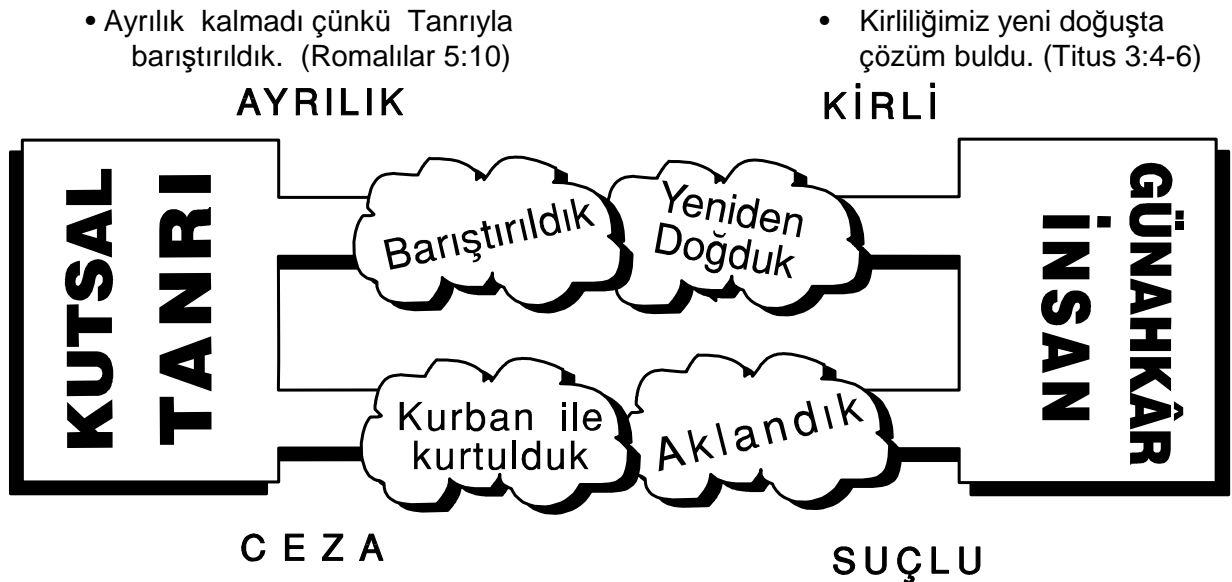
• Ayrılık kalmadı çünkü Tanrıyla barıştırıldık. (Romalılar 5:10)

• Kirliliğimiz yeni doğuşta çözüm buldu. (Titus 3:4-6)

AYRILIK

KİRLİ

KUTSAL TANRI

Barıştırıldık

Yeniden Doğduk

GÜNAHKÂR İNSAN

Kurban ile kurtulduk

Aklandık

CEZA

SUÇLU